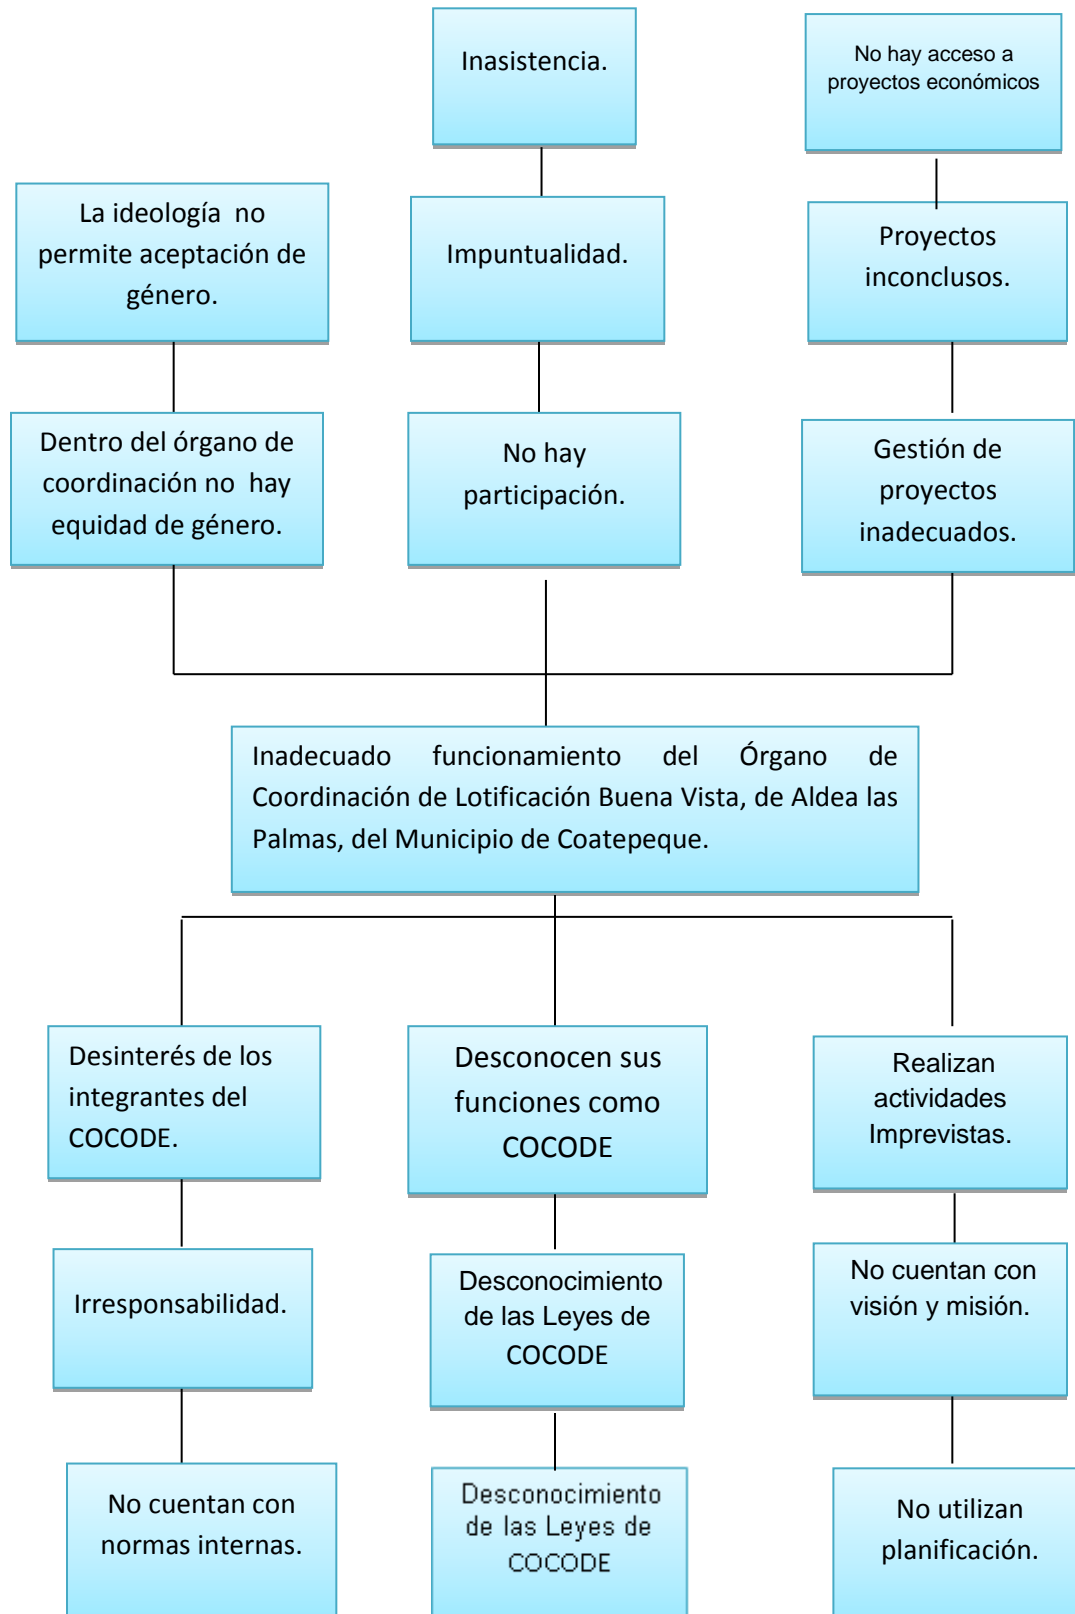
Inasistencia.

No hay acceso a proyectos económicos

La ideología no permite aceptación de género.

Impuntualidad.

Proyectos inconclusos.

Dentro del órgano de coordinación no hay equidad de género.

No hay participación.

Gestión de proyectos inadecuados.

Inadecuado funcionamiento del Órgano de Coordinación de Lotificación Buena Vista, de Aldea las Palmas, del Municipio de Coatepeque.

Desinterés de los integrantes del COCODE.

Desconocen sus funciones como COCODE

Realizan actividades Imprevistas.

Irresponsabilidad.

Desconocimiento de las Leyes de COCODE

No cuentan con visión y misión.

No cuentan con normas internas.

Desconocimiento de las Leyes de COCODE

No utilizan planificación.